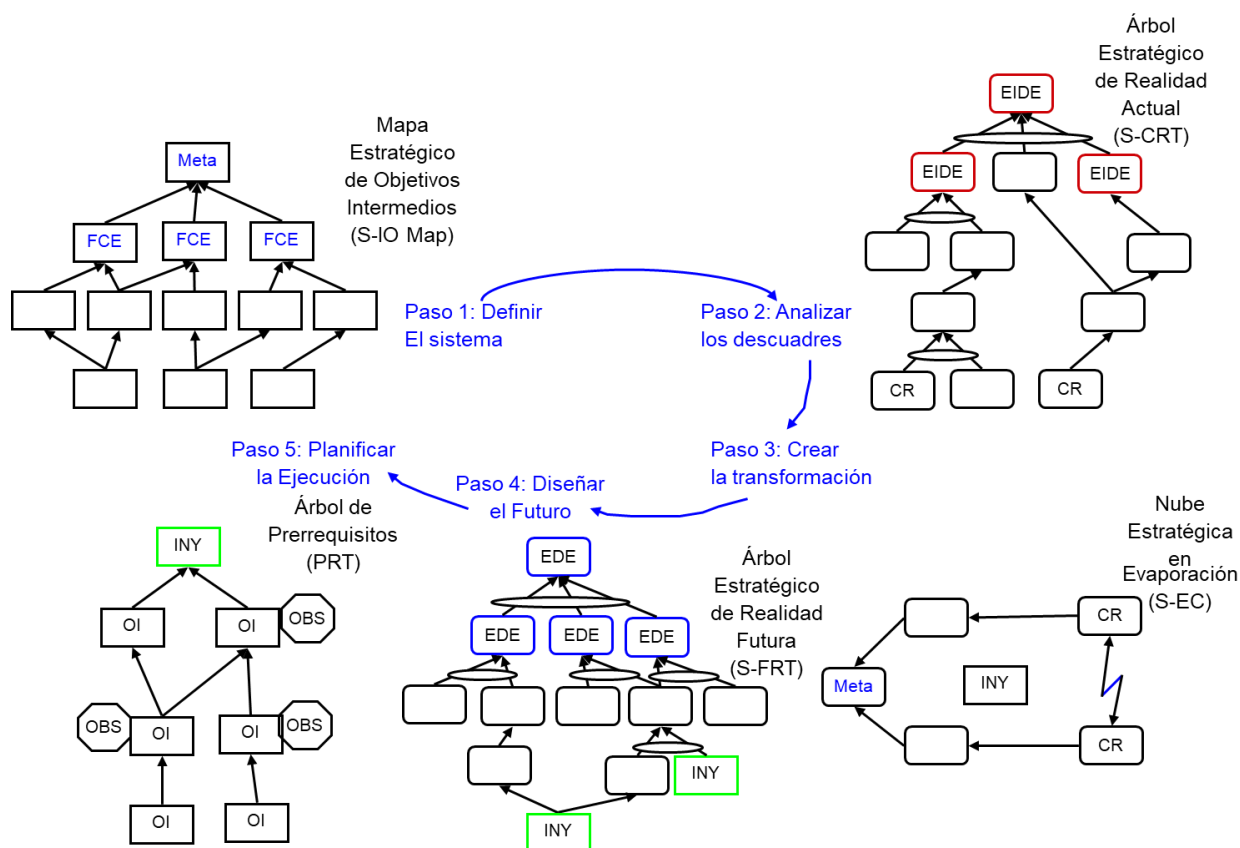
Mapa Estratégico de Objetivos Intermedios (S-IO Map)

Meta

FCE FCE FCE

Árbol Estratégico de Realidad Actual (S-CRT)

EIDE

EIDE EIDE

CR CR

Paso 1: Definir El sistema

Paso 2: Analizar los descuadres

Paso 3: Crear la transformación

Paso 4: Diseñar el Futuro

Paso 5: Planificar la Ejecución

Árbol de Prerrequisitos (PRT)

INY

OI OI OBS

OBS OI OI OBS

OI OI

EDE

EDE EDE EDE

INY

INY

Árbol Estratégico de Realidad Futura (S-FRT)

Nube Estratégica en Evaporación (S-EC)

CR

Meta INY

CR